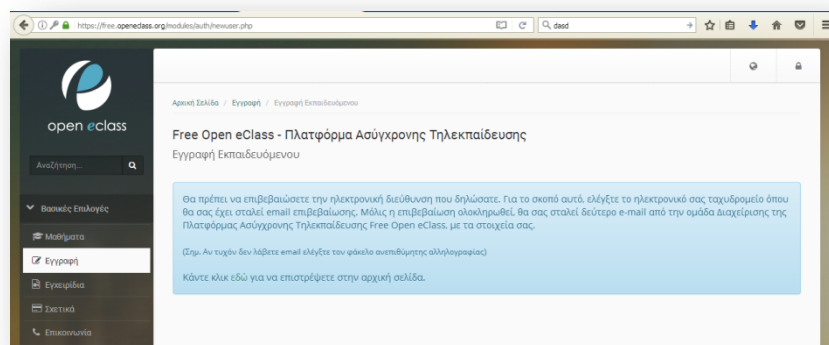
https://free.openeclass.org/modules/auth/newuser.php

dasd

open eclass

Αναζήτηση...

Βασικές Επιλογές

Μαθήματα

Εγγραφή

Εγχειρίδια

Σχετικά

Επικοινωνία

Αρχική Σελίδα / Εγγραφή / Εγγραφή Εκπαιδευόμενου

Free Open eClass - Πλατφόρμα Ασύγχρονης Τηλεκπαίδευσης

Εγγραφή Εκπαιδευόμενου

Θα πρέπει να επιβεβαιώσετε την ηλεκτρονική διεύθυνση που δηλώσατε. Για το σκοπό αυτό, ελέγξτε το ηλεκτρονικό σας ταχυδρομείο όπου θα σας έχει σταλεί email επιβεβαίωσης. Μόλις η επιβεβαίωση ολοκληρωθεί, θα σας σταλεί δεύτερο e-mail από την ομάδα Διαχείρισης της Πλατφόρμας Ασύγχρονης Τηλεκπαίδευσης Free Open eClass, με τα στοιχεία σας.

(Σημ. Αν τυχόν δεν λάβετε email ελέγξτε τον φάκελο ανεπιθύμητης αλληλογραφίας)

Κάντε κλικ εδώ για να επιστρέψετε στην αρχική σελίδα.